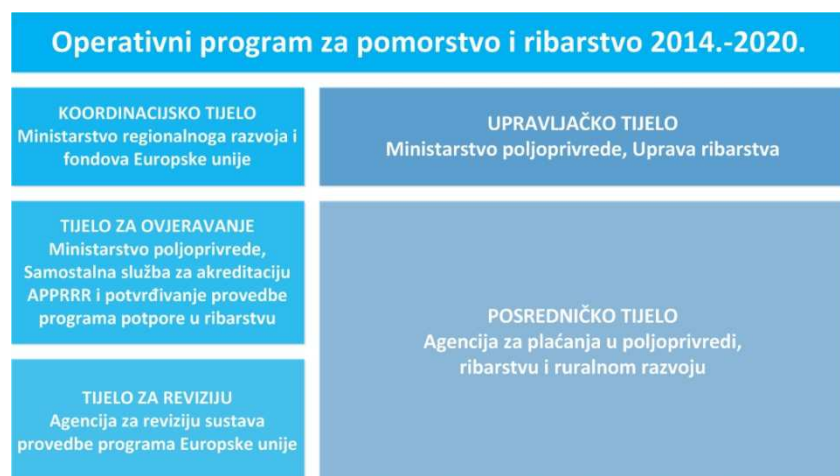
Operativni program za pomorstvo i ribarstvo 2014.-2020.

KOORDINACIJSKO TIJELO
Ministarstvo regionalnoga razvoja i fondova Europske unije

UPRAVLJAČKO TIJELO
Ministarstvo poljoprivrede, Uprava ribarstva

TIJELO ZA OVJERAVANJE
Ministarstvo poljoprivrede, Samostalna služba za akreditaciju APPRRR i potvrđivanje provedbe programa potpore u ribarstvu

POSREDNIČKO TIJELO
Agencija za plaćanja u poljoprivredi, ribarstvu i ruralnom razvoju

TIJELO ZA REVIZIJU
Agencija za reviziju sustava provedbe programa Europske unije